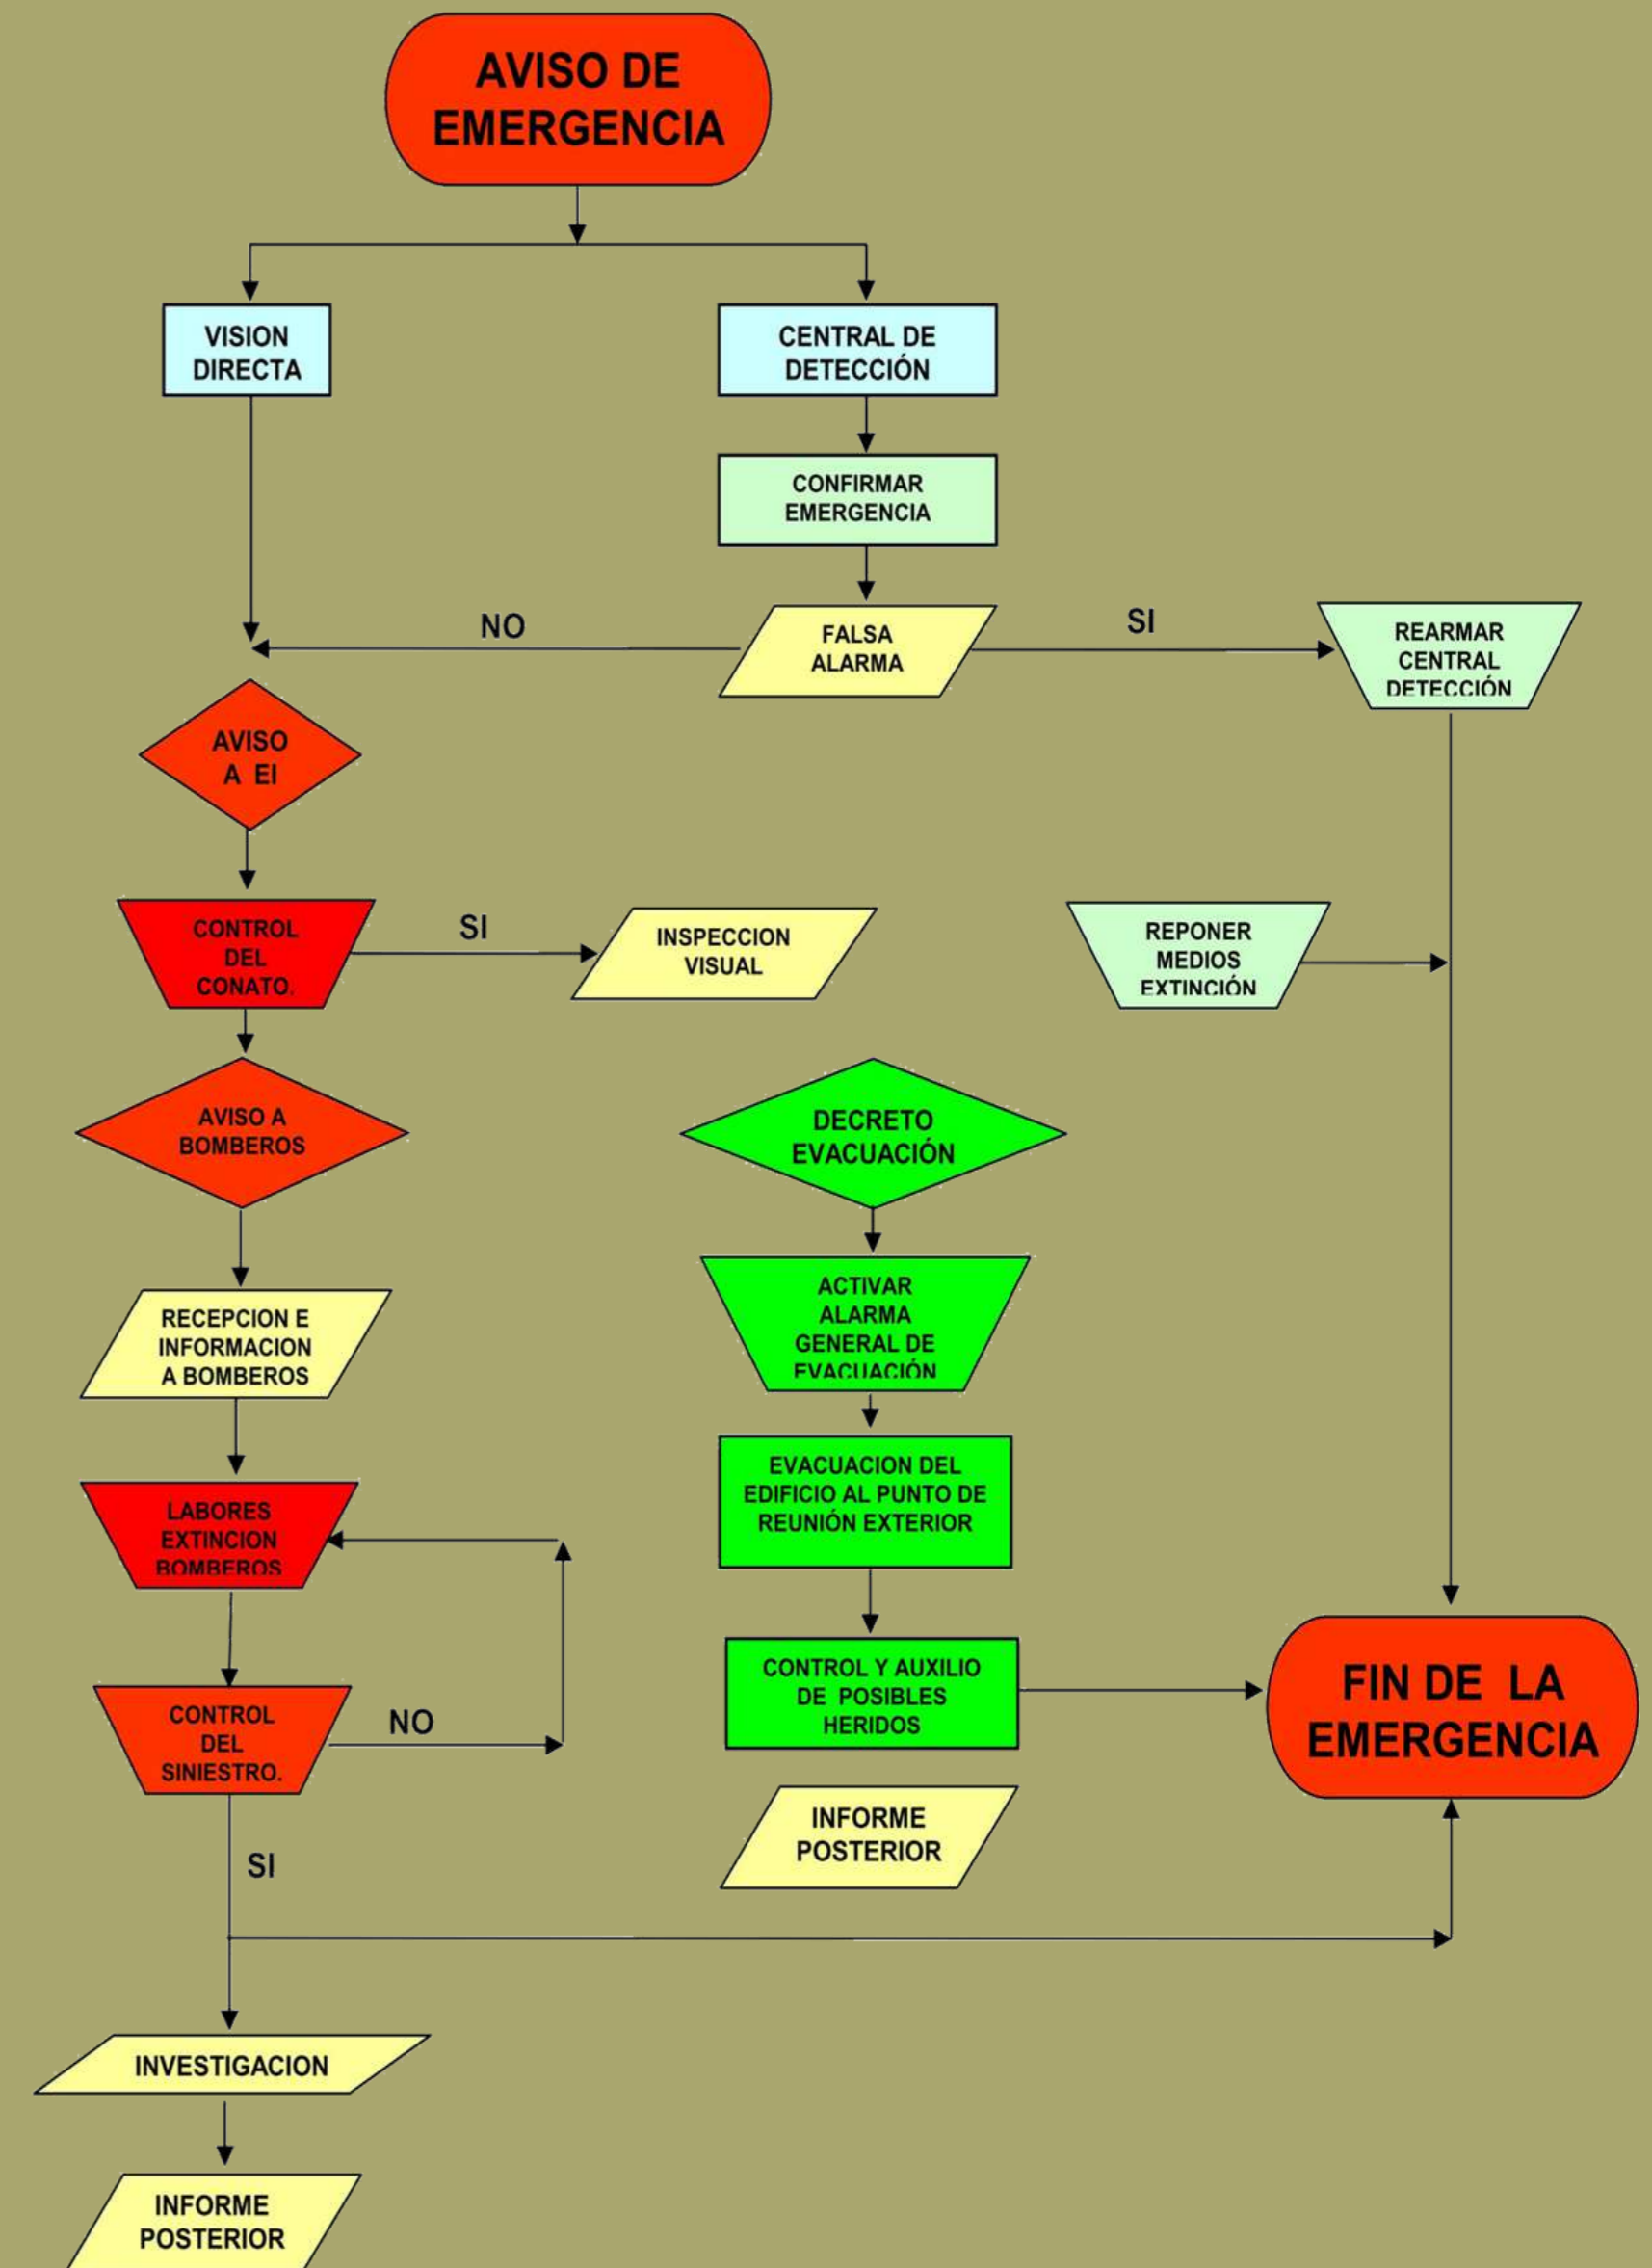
AVISO DE EMERGENCIA

VISION DIRECTA

CENTRAL DE DETECCIÓN

CONFIRMAR EMERGENCIA

NO

FALSA ALARMA

SI

REARMAR CENTRAL DETECCIÓN

AVISO A EI

CONTROL DEL CONATO.

SI

INSPECCION VISUAL

REPONER MEDIOS EXTINCIÓN

AVISO A BOMBEROS

DECRETO EVACUACIÓN

RECEPCION E INFORMACION A BOMBEROS

ACTIVAR ALARMA GENERAL DE EVACUACIÓN

EVACUACION DEL EDIFICIO AL PUNTO DE REUNIÓN EXTERIOR

LABORES EXTINCION BOMBEROS

CONTROL DEL SINIESTRO.

NO

CONTROL Y AUXILIO DE POSIBLES HERIDOS

FIN DE LA EMERGENCIA

INFORME POSTERIOR

SI

INVESTIGACION

INFORME POSTERIOR